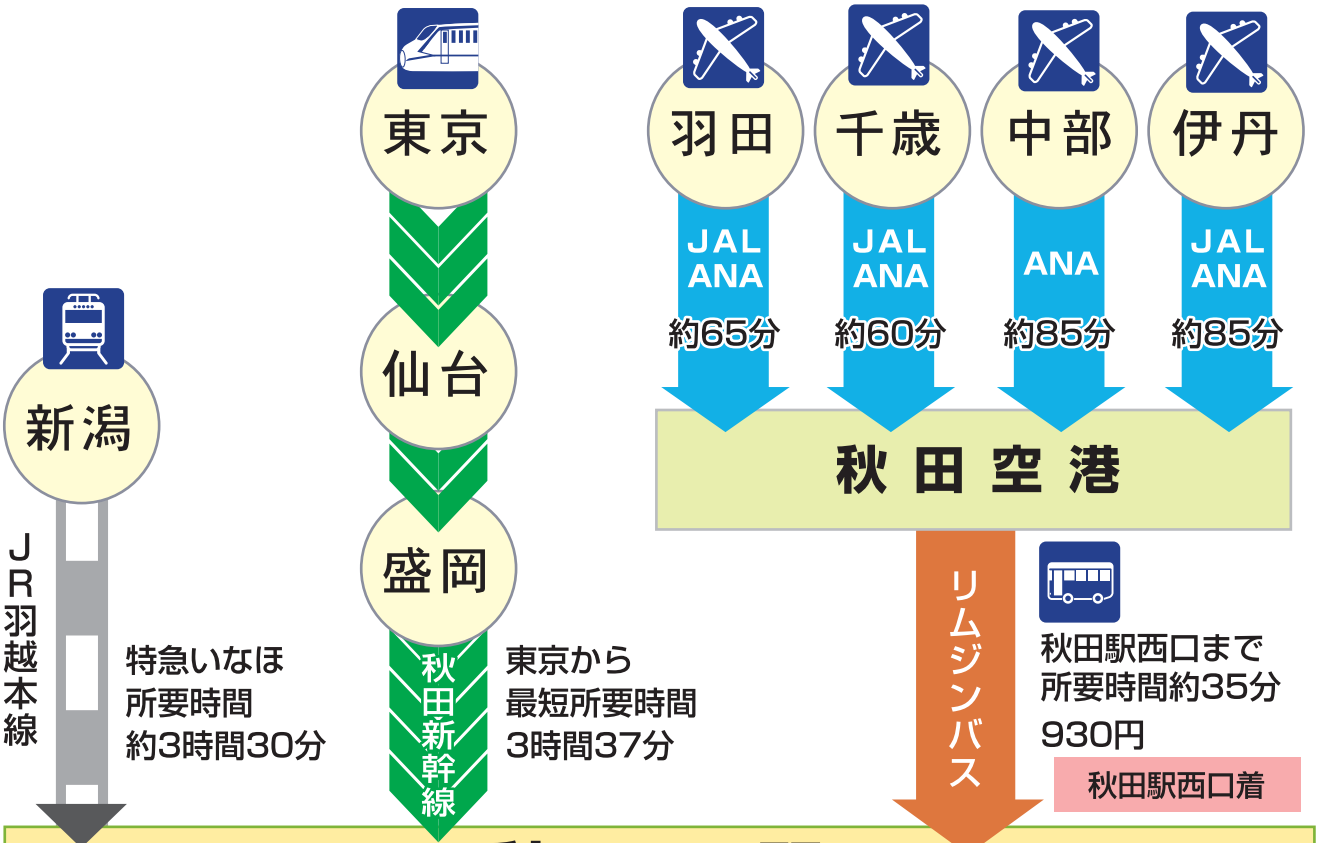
新潟

JR羽越本線

特急いなほ
所要時間
約3時間30分

東京

仙台

盛岡

秋田新幹線

東京から
最短所要時間
3時間37分

羽田
JAL
ANA
約65分

千歳
JAL
ANA
約60分

中部
ANA
約85分

伊丹
JAL
ANA
約85分

秋田空港

リムジンバス

秋田駅西口まで
所要時間約35分
930円

秋田駅西口着

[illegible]